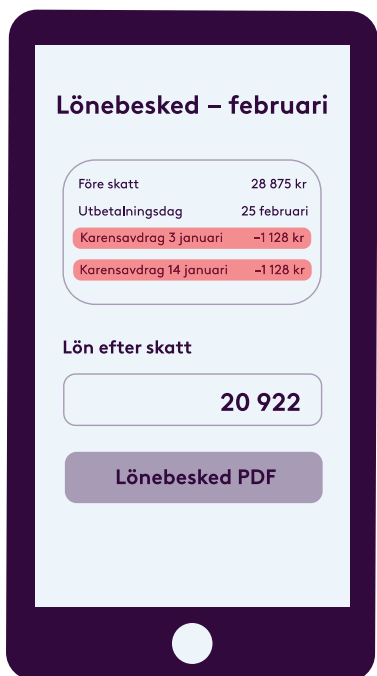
Lönebesked – februari

| | |
|---|---|
| Före skatt | 28 875 kr |
| Utbetalningsdag | 25 februari |
| Karensavdrag 3 januari | −1 128 kr |
| Karensavdrag 14 januari | −1 128 kr |

Lön efter skatt

20 922

Lönebesked PDF